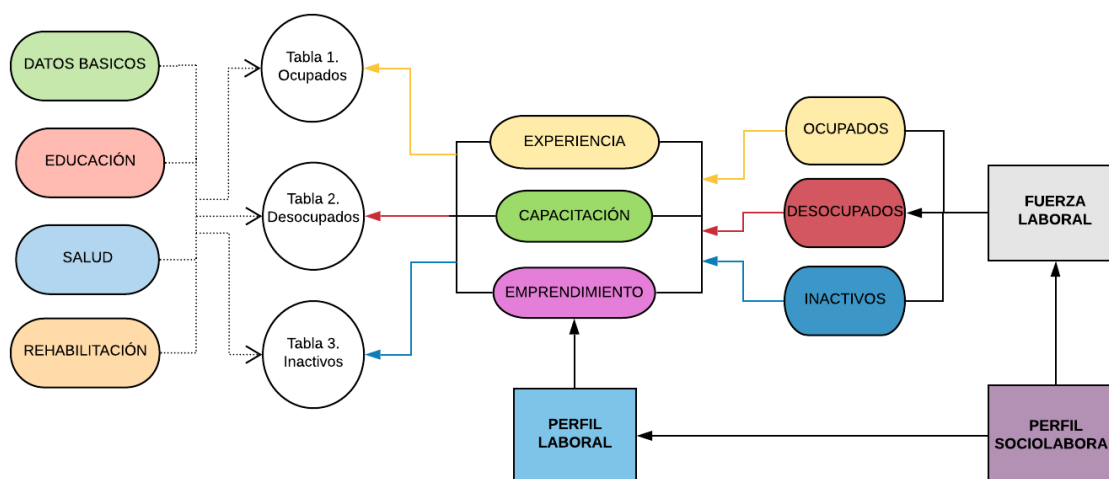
DATOS BASICOS

EDUCACIÓN

SALUD

REHABILITACIÓN

Tabla 1. Ocupados

Tabla 2. Desocupados

Tabla 3. Inactivos

EXPERIENCIA

CAPACITACIÓN

EMPRENDIMIENTO

OCUPADOS

DESOCUPADOS

INACTIVOS

FUERZA LABORAL

PERFIL LABORAL

PERFIL SOCIOLABORA